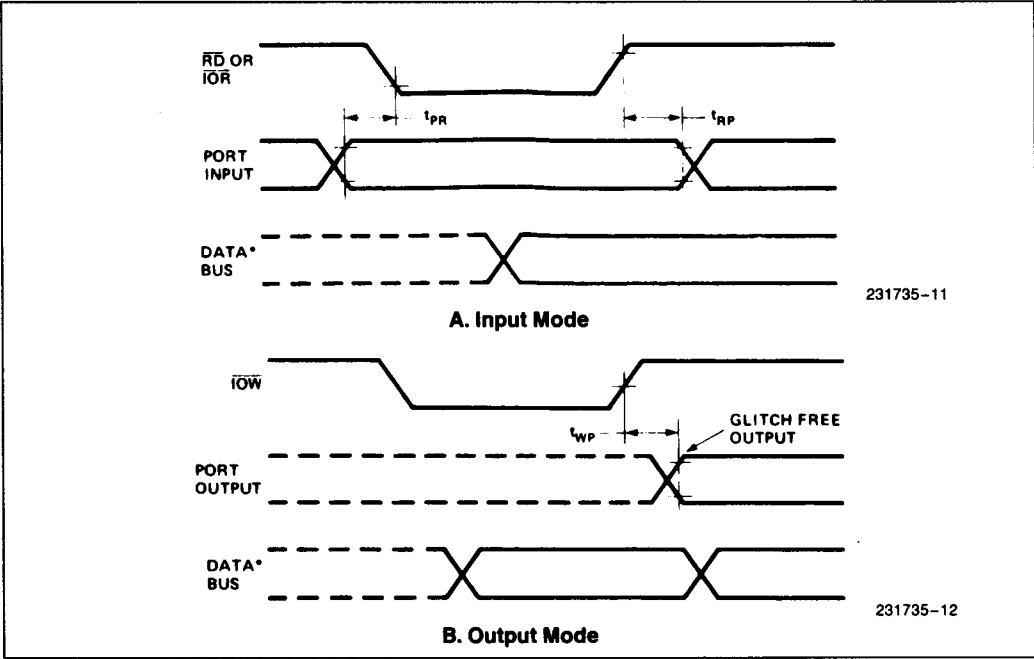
$\overline{RD}$ OR $\overline{IOR}$

$t_{PR}$

$t_{RP}$

PORT INPUT

DATA* BUS

231735-11

A. Input Mode

$\overline{IOW}$

$t_{WP}$

GLITCH FREE OUTPUT

PORT OUTPUT

DATA* BUS

231735-12

B. Output Mode